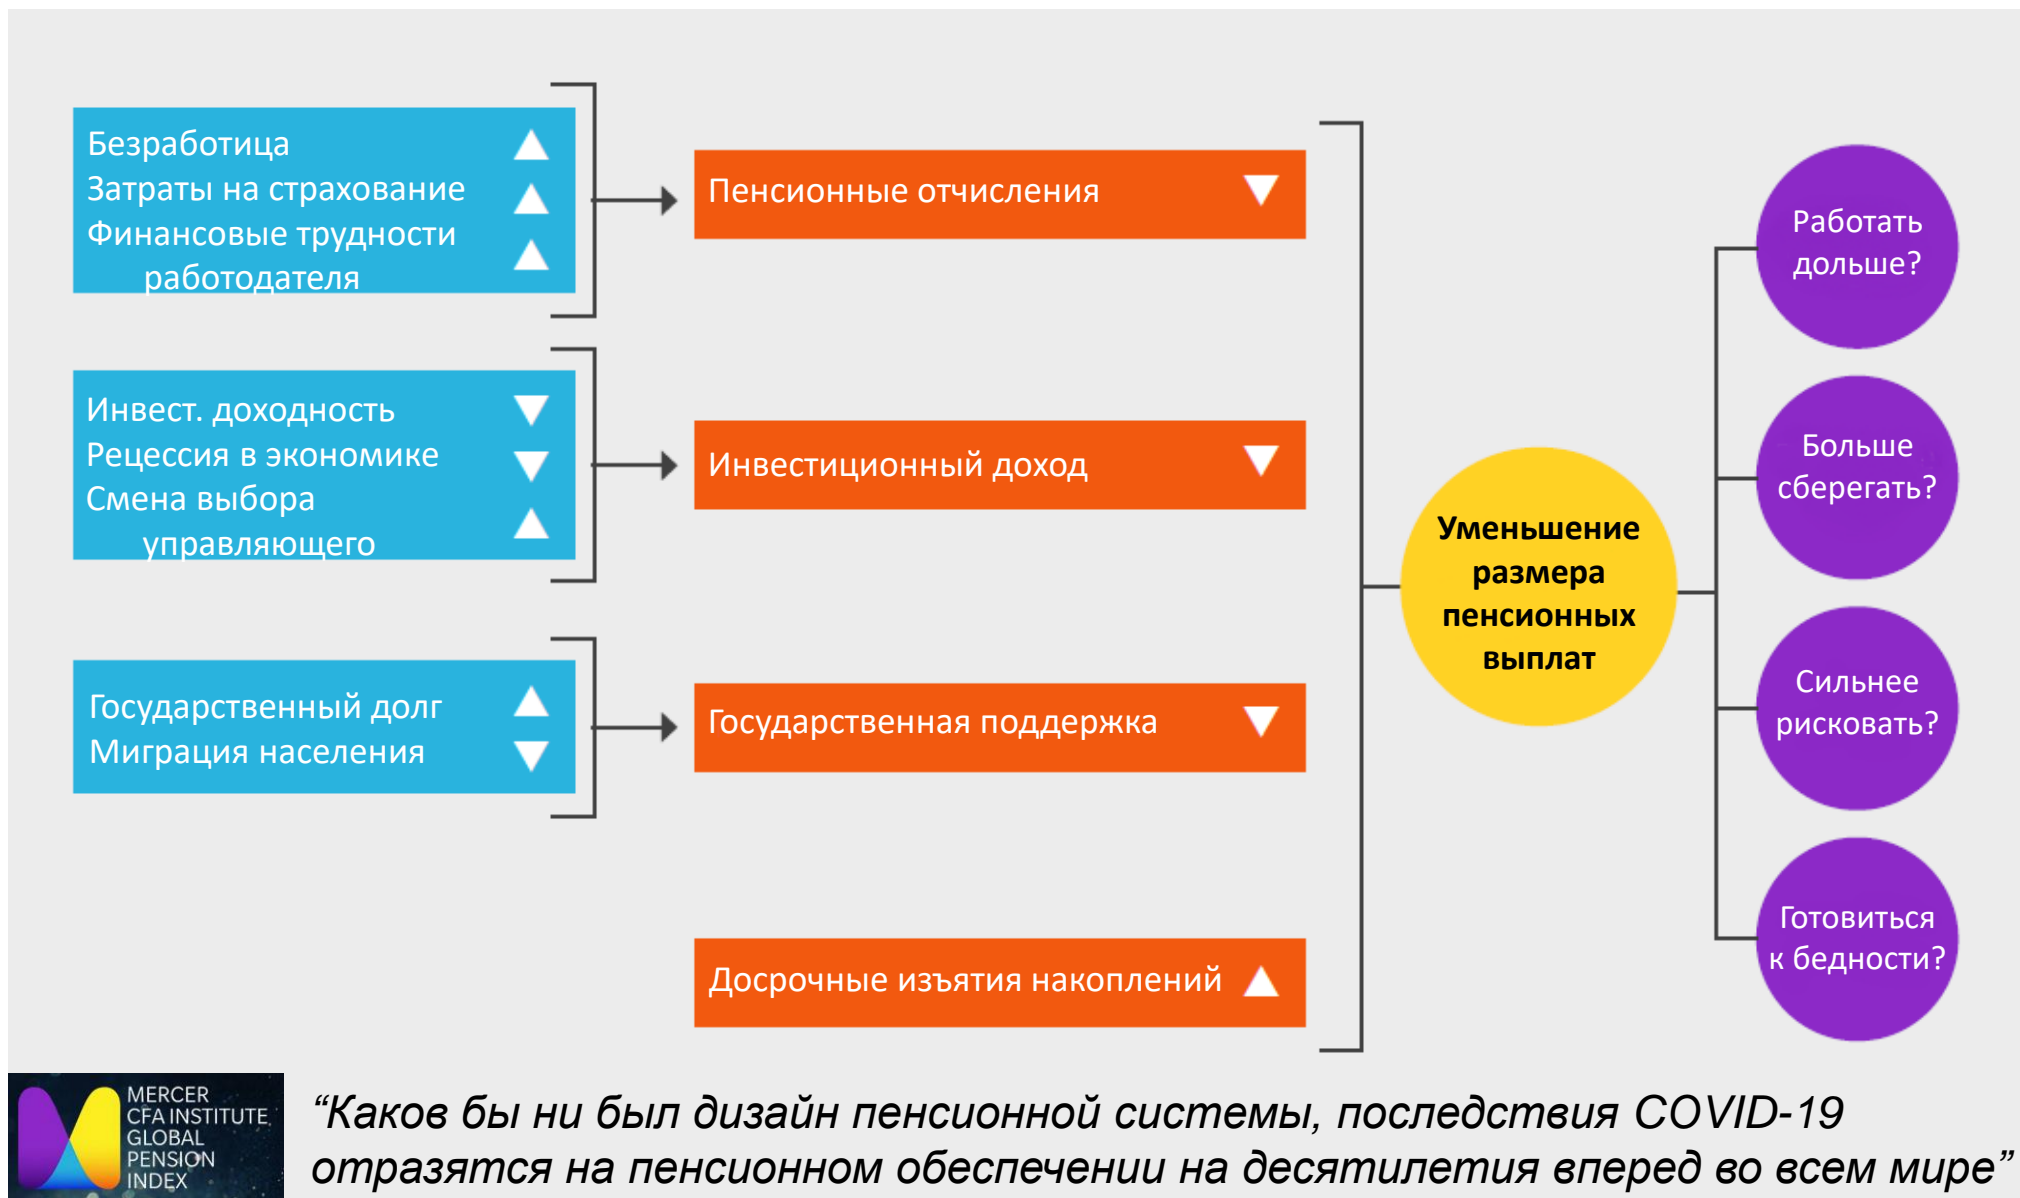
Безработица ▲
Затраты на страхование ▲
Финансовые трудности работодателя ▲

Инвест. доходность ▼
Рецессия в экономике ▼
Смена выбора управляющего ▲

Государственный долг ▲
Миграция населения ▼

Пенсионные отчисления ▼

Инвестиционный доход ▼

Государственная поддержка ▼

Досрочные изъятия накоплений ▲

Уменьшение размера пенсионных выплат

Работать дольше?

Больше сберегать?

Сильнее рисковать?

Готовиться к бедности?

MERCER CFA INSTITUTE GLOBAL PENSION INDEX

“Каков бы ни был дизайн пенсионной системы, последствия COVID-19 отразятся на пенсионном обеспечении на десятилетия вперед во всем мире”